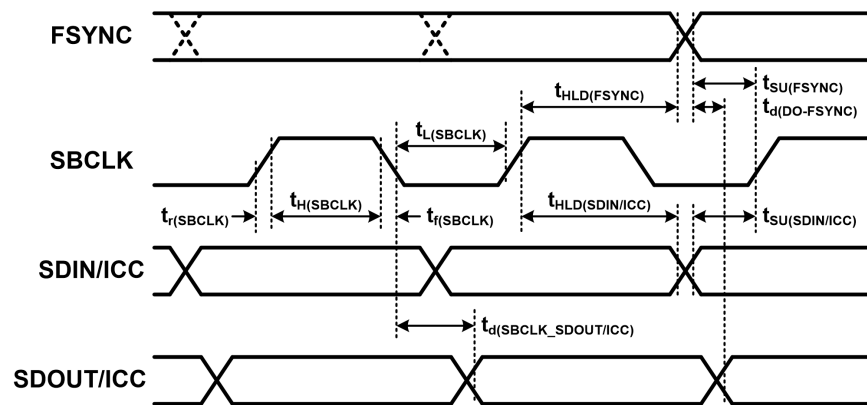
FSYNC

$t_{SU(FSYNC)}$

$t_{HLD(FSYNC)}$

$t_{d(DO\text{-}FSYNC)}$

$t_{L(SBCLK)}$

SBCLK

$t_{r(SBCLK)}$

$t_{H(SBCLK)}$

$t_{f(SBCLK)}$

$t_{HLD(SDIN/ICC)}$

$t_{SU(SDIN/ICC)}$

SDIN/ICC

$t_{d(SBCLK\_SDOUT/ICC)}$

SDOUT/ICC